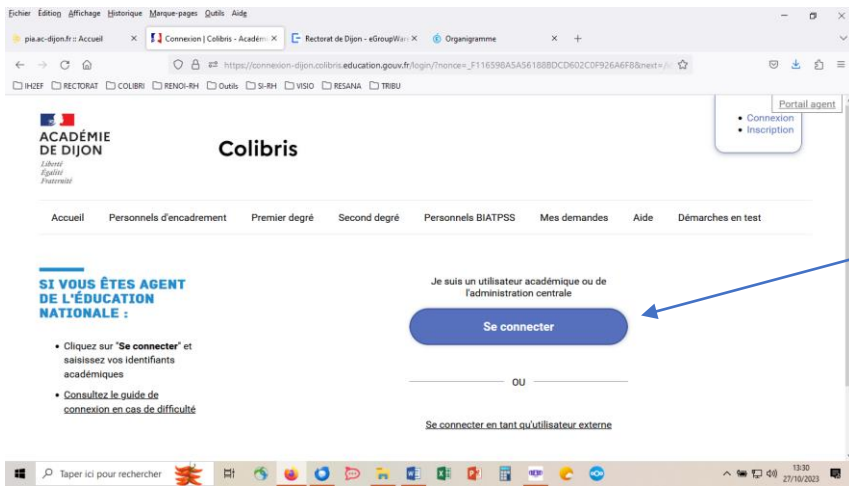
Fichier Édition Affichage Historique Marque-pages Outils Aide

pia.ac-dijon.fr :: Accueil ×
Connexion | Colibris - Académ ×
Rectorat de Dijon - eGroupWar ×
Organigramme ×
+

https://connexion-dijon.colibris.education.gouv.fr/login/?nonce=_F11659BA5A56188BDCD602C0F926A6F8&next=/

IH2EF RECTORAT COLIBRI RENOI-RH Outils SI-RH VISIO RESANA TRIBU

ACADÉMIE DE DIJON
Liberté
Égalité
Fraternité

Colibris

Portail agent
• Connexion
• Inscription

Accueil Personnels d'encadrement Premier degré Second degré Personnels BIATPSS Mes demandes Aide Démarches en test

SI VOUS ÊTES AGENT DE L'ÉDUCATION NATIONALE :

• Cliquez sur "Se connecter" et saisissez vos identifiants académiques
• Consultez le guide de connexion en cas de difficulté

Je suis un utilisateur académique ou de l'administration centrale

Se connecter

OU

Se connecter en tant qu'utilisateur externe

Taper ici pour rechercher

13:30
27/10/2023